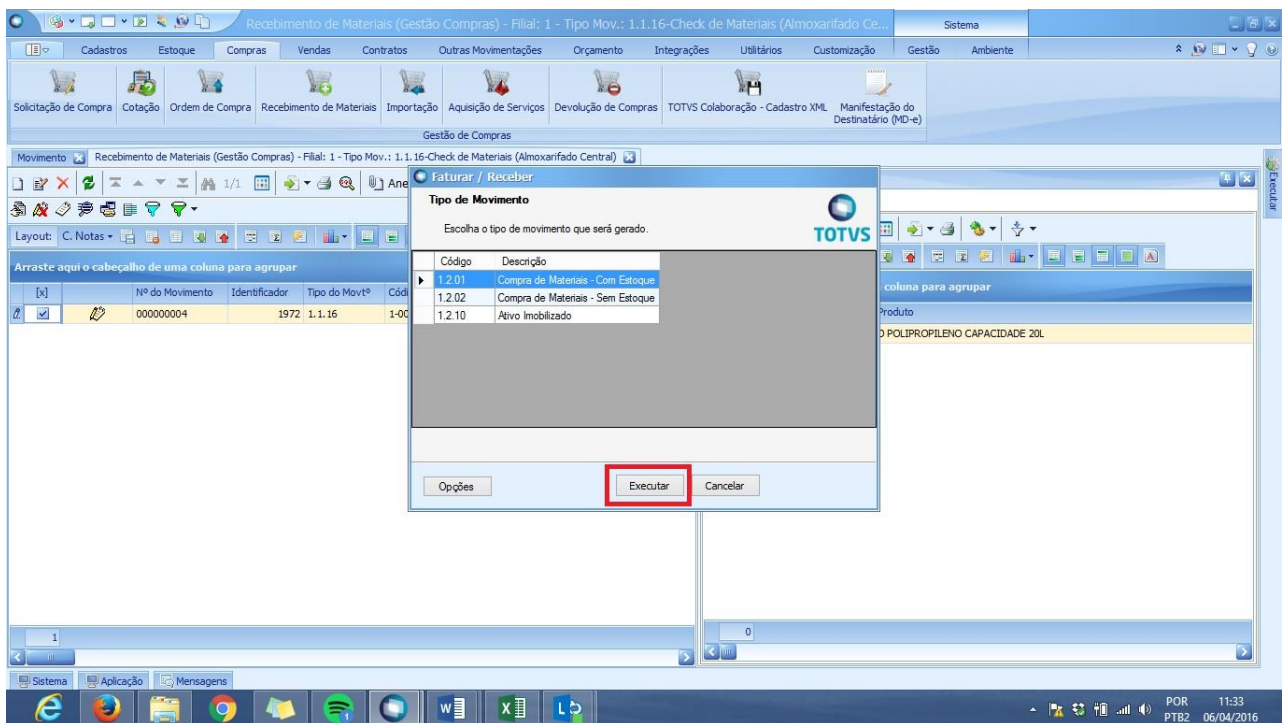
Recebimento de Materiais (Gestão Compras) - Filial: 1 - Tipo Mov.: 1.1.16-Check de Materiais (Almoxarifado Ce... Sistema

Cadastros Estoque Compras Vendas Contratos Outras Movimentações Orçamento Integrações Utilitários Customização Gestão Ambiente

Solicitação de Compra Cotação Ordem de Compra Recebimento de Materiais Importação Aquisição de Serviços Devolução de Compras TOTVS Colaboração - Cadastro XML Manifestação do Destinatário (MD-e)

Gestão de Compras

Movimento Recebimento de Materiais (Gestão Compras) - Filial: 1 - Tipo Mov.: 1.1.16-Check de Materiais (Almoxarifado Central)

1/1 Ane

Layout: C. Notas

Arraste aqui o cabeçalho de uma coluna para agrupar

| [x] | | Nº do Movimento | Identificador | Tipo do Movtº | Códi |
|---|---|---|---|---|---|
| ✓ | | 000000004 | 1972 | 1.1.16 | 1-00 |

1

Faturar / Receber

Tipo de Movimento

Escolha o tipo de movimento que será gerado.

TOTVS

| Código | Descrição |
|---|---|
| 1.2.01 | Compra de Materiais - Com Estoque |
| 1.2.02 | Compra de Materiais - Sem Estoque |
| 1.2.10 | Ativo Imobilizado |

Opções Executar Cancelar

coluna para agrupar

Produto

) POLIPROPILENO CAPACIDADE 20L

0

Executar

Sistema Aplicação Mensagens

POR PTB2 11:33 06/04/2016